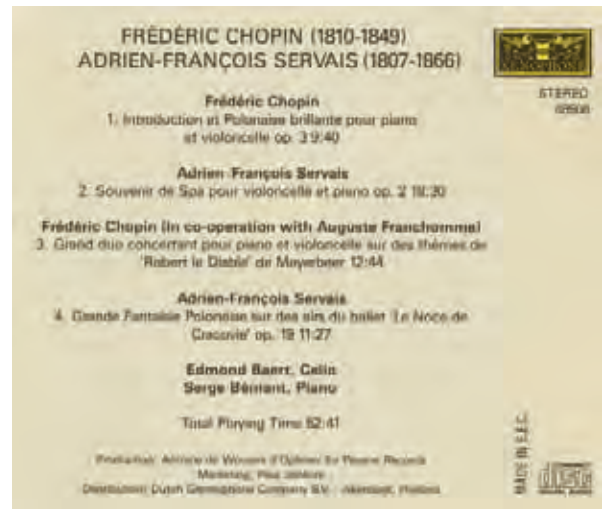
FRÉDÉRIC CHOPIN (1810-1849)
ADRIEN-FRANÇOIS SERVAIS (1807-1866)

STEREO
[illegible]

Frédéric Chopin
1. Introduction et Polonaise brillante pour piano et violoncelle op. 3 9:40

Adrien-François Servais
2. Souvenir de Spa pour violoncelle et piano op. 2 18:30

Frédéric Chopin (in co-operation with Auguste Franchomme)
3. Grand duo concertant pour piano et violoncelle sur des thèmes de 'Robert le Diable' de Meyerbeer 12:44

Adrien-François Servais
4. Grande Fantaisie Polonaise sur des airs du ballet 'Le Noce de Cracovie' op. 19 11:27

Edmond Baert, Cello
Serge Bémont, Piano

Total Playing Time 52:41

Production: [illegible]
Marketing: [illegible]
Distribution: Dutch Gramophone Company B.V. - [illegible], Holland

MADE IN E.E.C.

disc